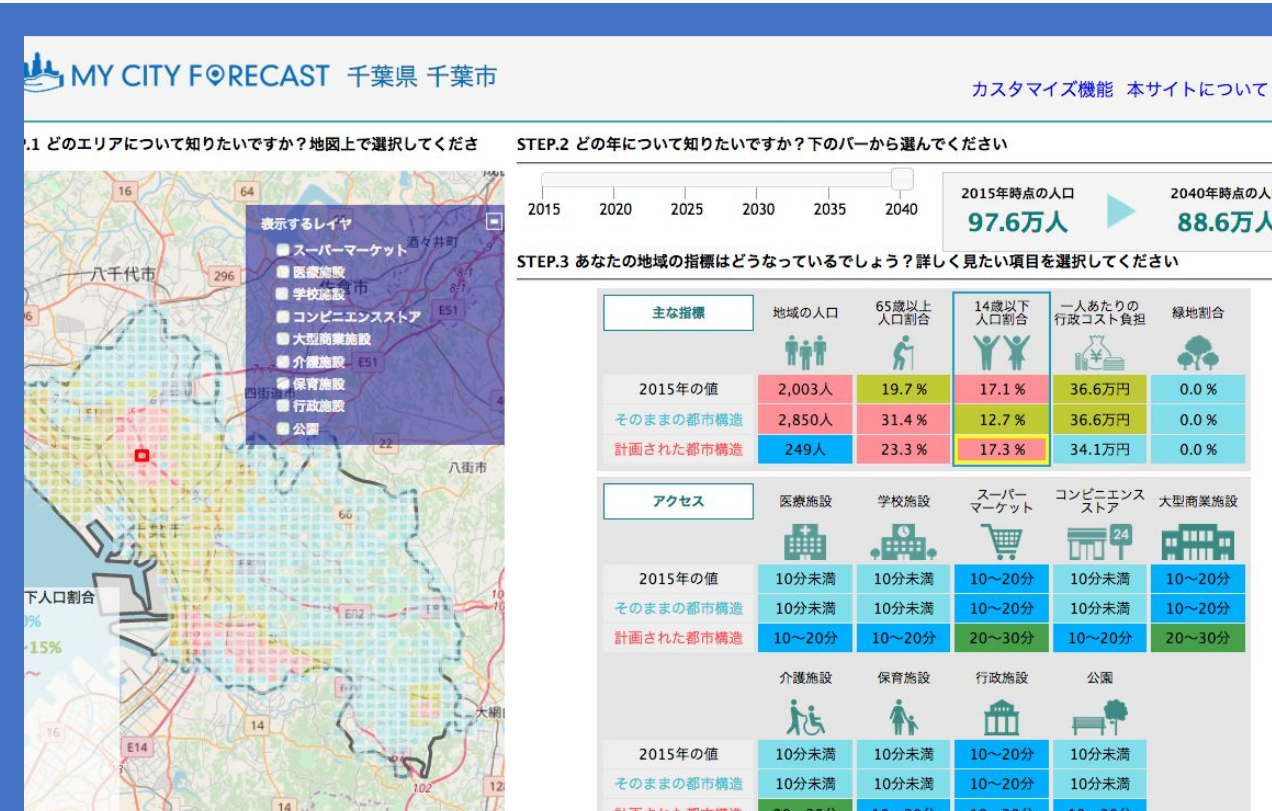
MY CITY FORECAST 千葉県 千葉市

カスタマイズ機能 本サイトについて

.1 どのエリアについて知りたいですか？地図上で選択してくださ

STEP.2 どの年について知りたいですか？下のバーから選んでください

2015 2020 2025 2030 2035 2040

2015年時点の人口
97.6万人

2040年時点の人
88.6万人

STEP.3 あなたの地域の指標はどうなっているでしょう？詳しく見たい項目を選択してください

表示するレイヤ
スーパーマーケット
医療施設
学校施設
コンビニエンスストア
大型商業施設
介護施設
保育施設
行政施設
公園

16 64 八千代市 296 酒々井町 佐倉市 E51 E51 四街道市 八街市 66 E82 14 E14 14 102 大網

下人口割合
0%
-15%

| 主な指標 | 地域の人口 | 65歳以上人口割合 | 14歳以下人口割合 | 一人あたりの行政コスト負担 | 緑地割合 |
|---|---|---|---|---|---|
| 2015年の値 | 2,003人 | 19.7％ | 17.1％ | 36.6万円 | 0.0％ |
| そのままの都市構造 | 2,850人 | 31.4％ | 12.7％ | 36.6万円 | 0.0％ |
| 計画された都市構造 | 249人 | 23.3％ | 17.3％ | 34.1万円 | 0.0％ |

| アクセス | 医療施設 | 学校施設 | スーパーマーケット | コンビニエンスストア | 大型商業施設 |
|---|---|---|---|---|---|
| 2015年の値 | 10分未満 | 10分未満 | 10～20分 | 10分未満 | 10～20分 |
| そのままの都市構造 | 10分未満 | 10分未満 | 10～20分 | 10分未満 | 10～20分 |
| 計画された都市構造 | 10～20分 | 10～20分 | 20～30分 | 10～20分 | 20～30分 |

24

| | 介護施設 | 保育施設 | 行政施設 | 公園 |
|---|---|---|---|---|
| 2015年の値 | 10分未満 | 10分未満 | 10～20分 | 10分未満 |
| そのままの都市構造 | 10分未満 | 10分未満 | 10～20分 | 10分未満 |
| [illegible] | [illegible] | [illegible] | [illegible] | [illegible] |